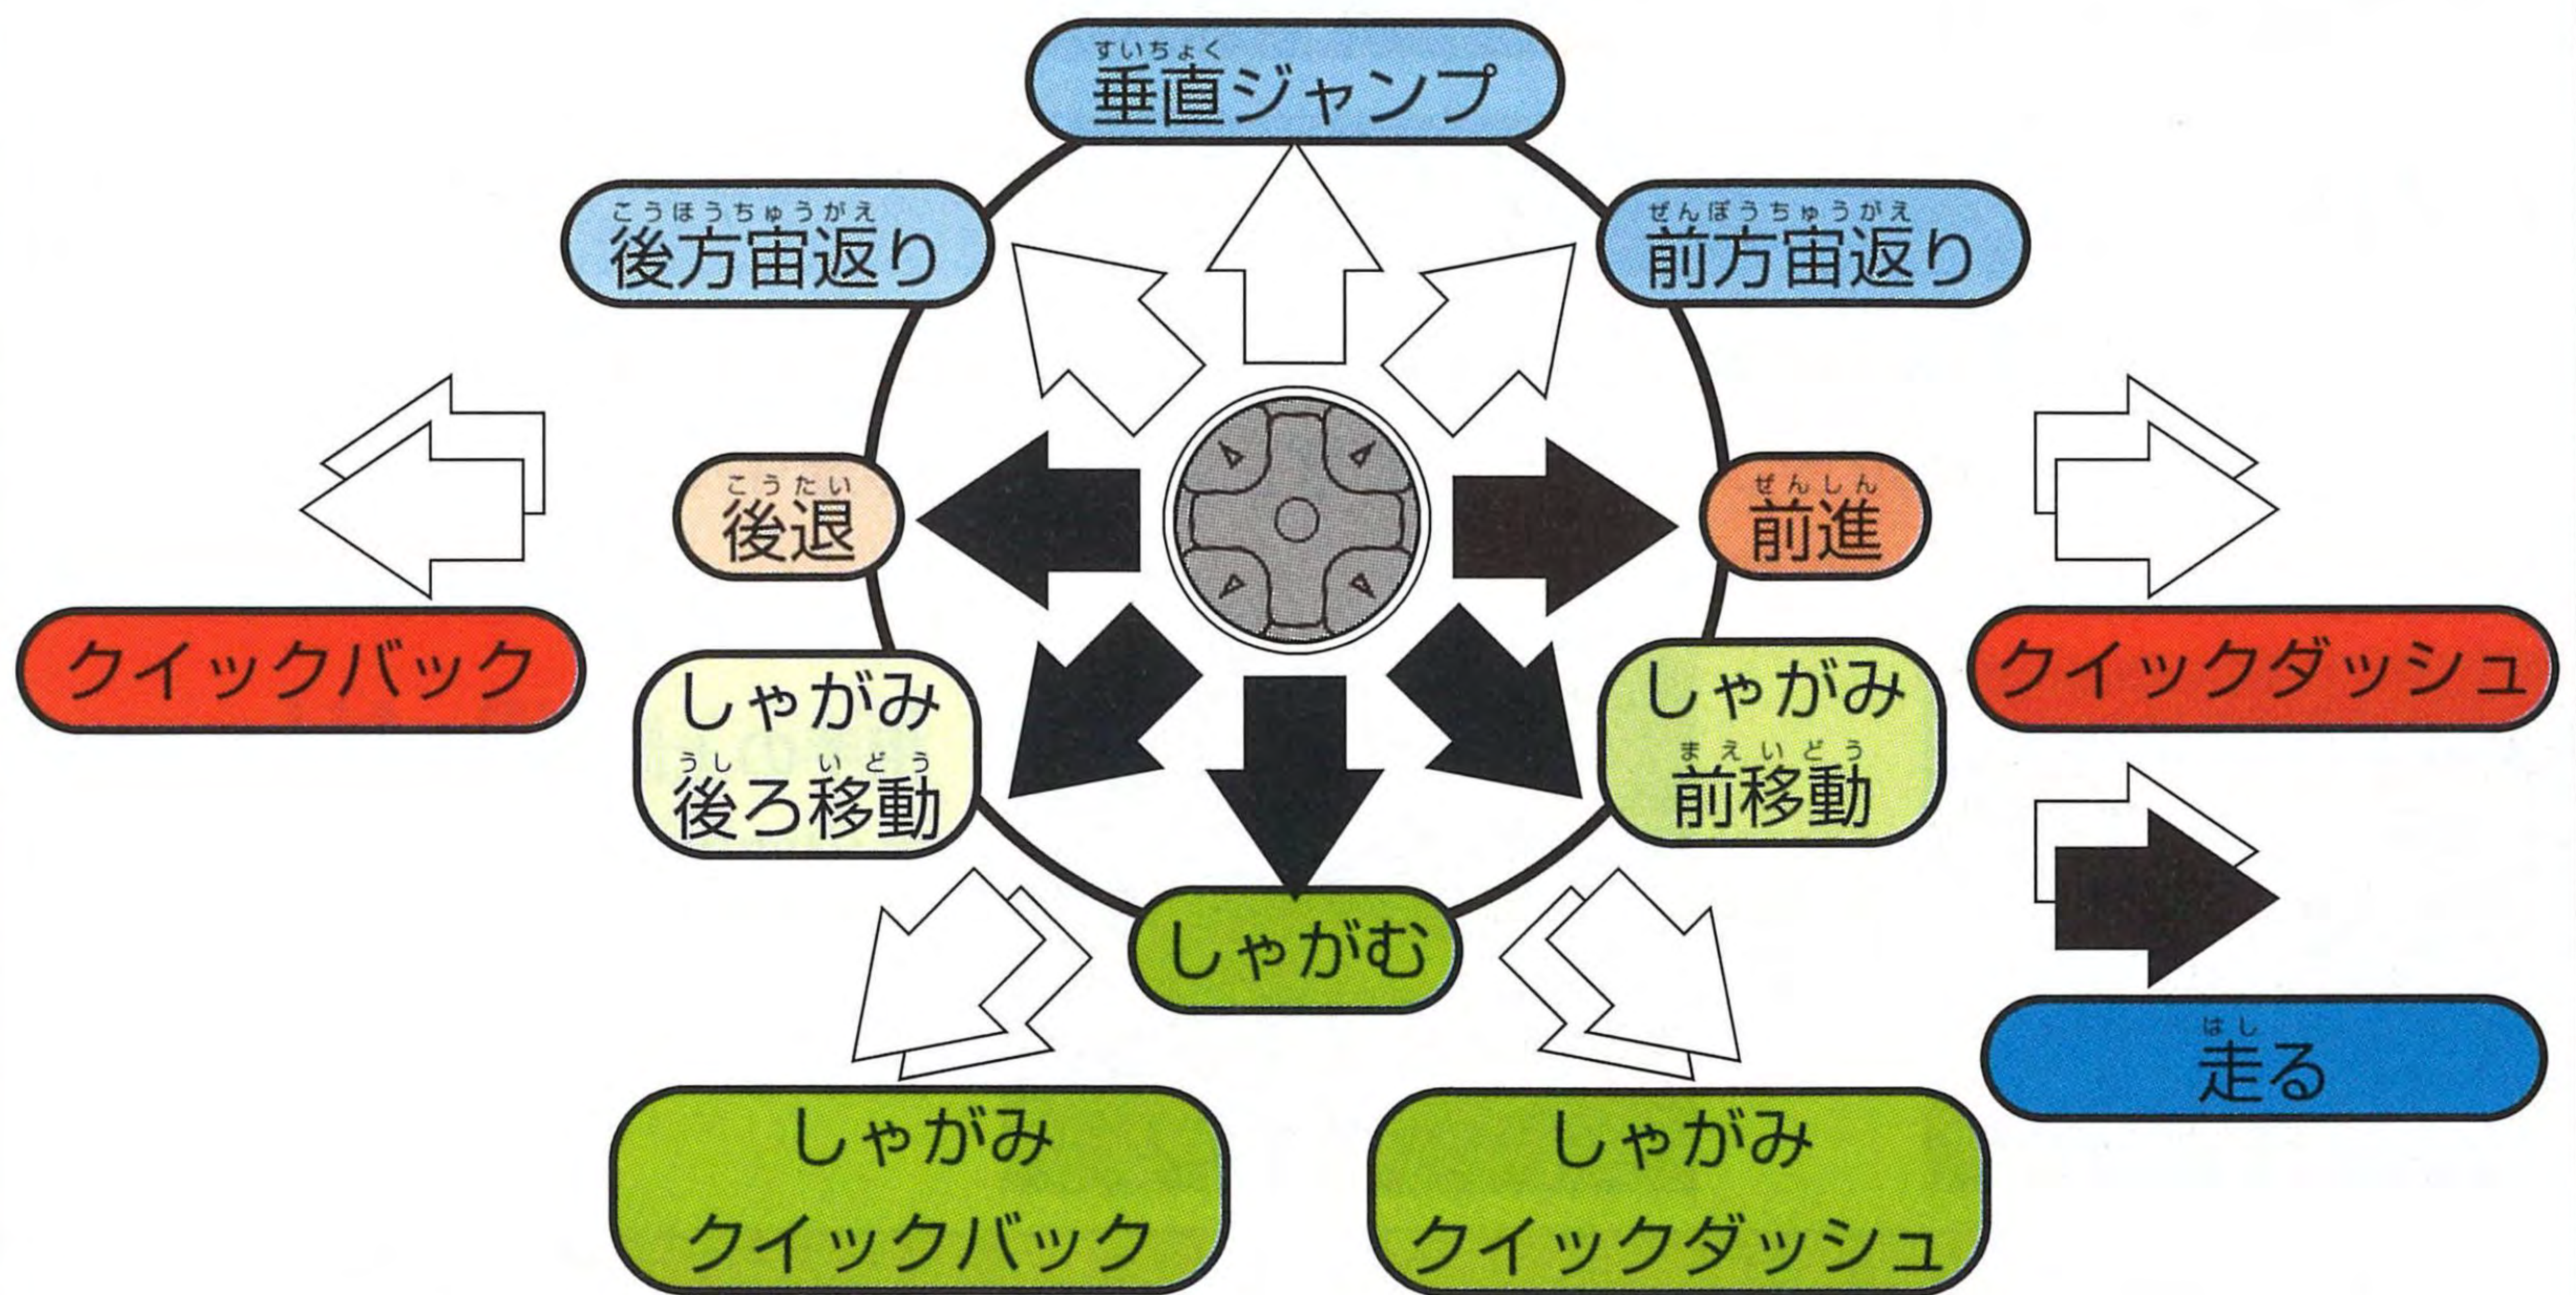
すいちょく
垂直ジャンプ

こうほうちゅうがえ
後方宙返り

ぜんぽうちゅうがえ
前方宙返り

こうたい
後退

ぜんしん
前進

クイックバック

クイックダッシュ

しゃがみ
うしいどう
後ろ移動

しゃがみ
まえいどう
前移動

しゃがむ

はし
走る

しゃがみ
クイックバック

しゃがみ
クイックダッシュ